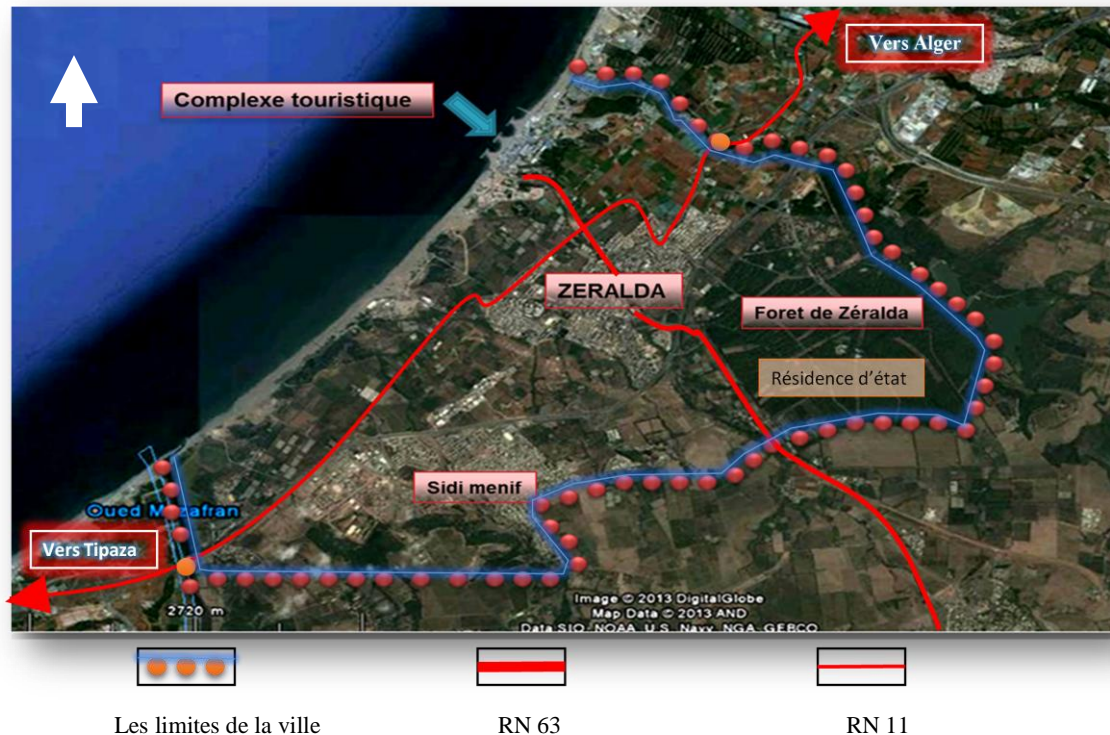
Vers Alger

Complexe touristique

ZERALDA

Foret de Zéralda

Résidence d'état

Sidi menif

Oued Mazafran

Vers Tipaza

2720 m

Image © 2013 DigitalGlobe
Map Data © 2013 AND
Data SIO, NOAA, U.S. Navy, NGA, GEBCO

Les limites de la ville

RN 63

RN 11